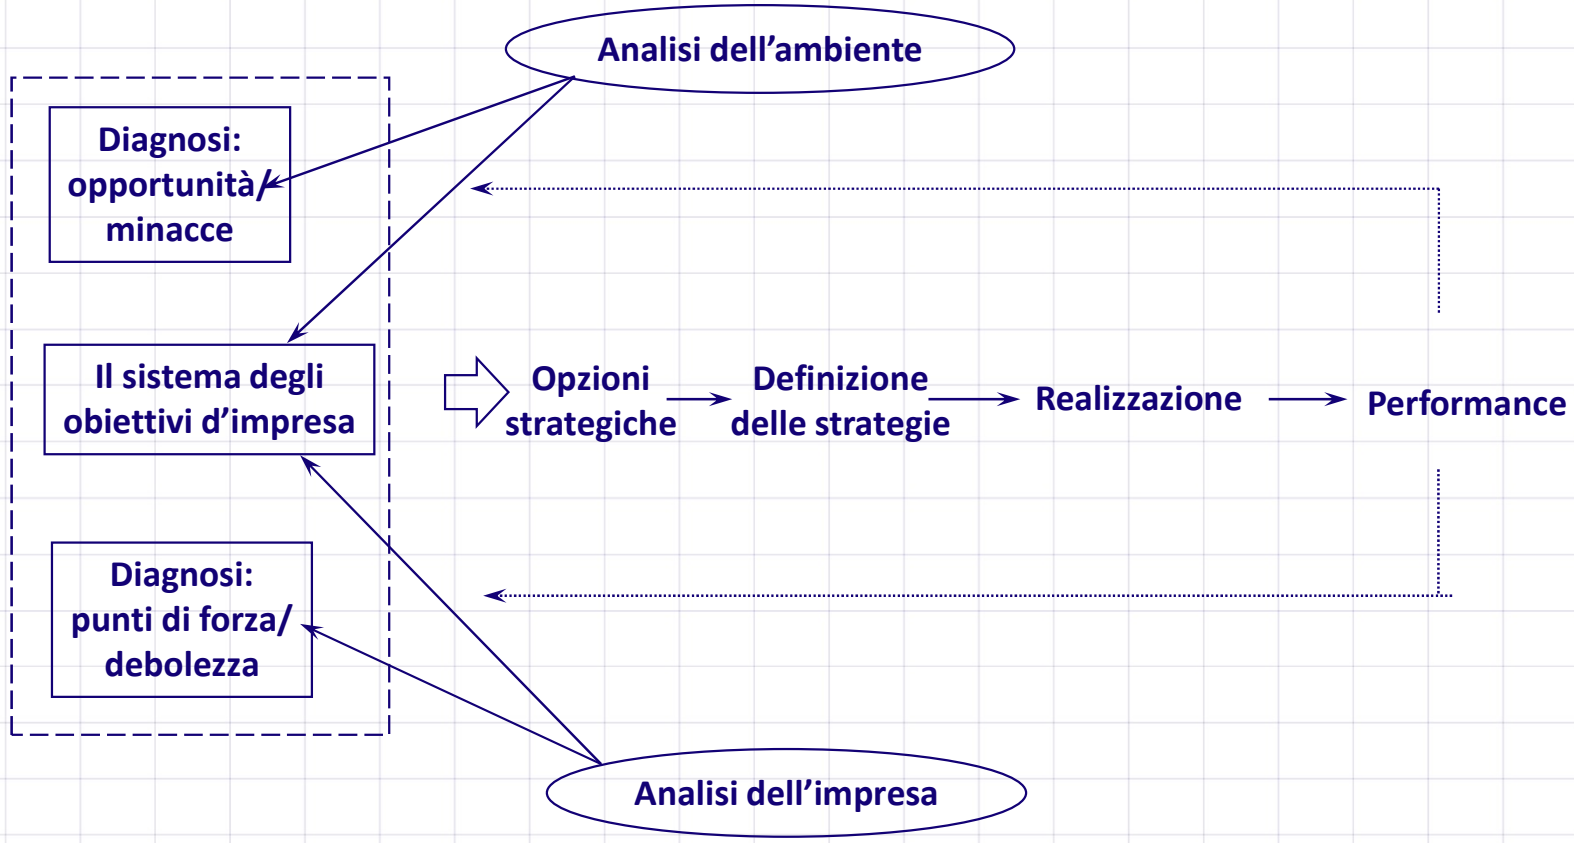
Analisi dell’ambiente

Diagnosi: opportunità/ minacce

Il sistema degli obiettivi d’impresa

Diagnosi: punti di forza/ debolezza

Opzioni strategiche

Definizione delle strategie

Realizzazione

Performance

Analisi dell’impresa